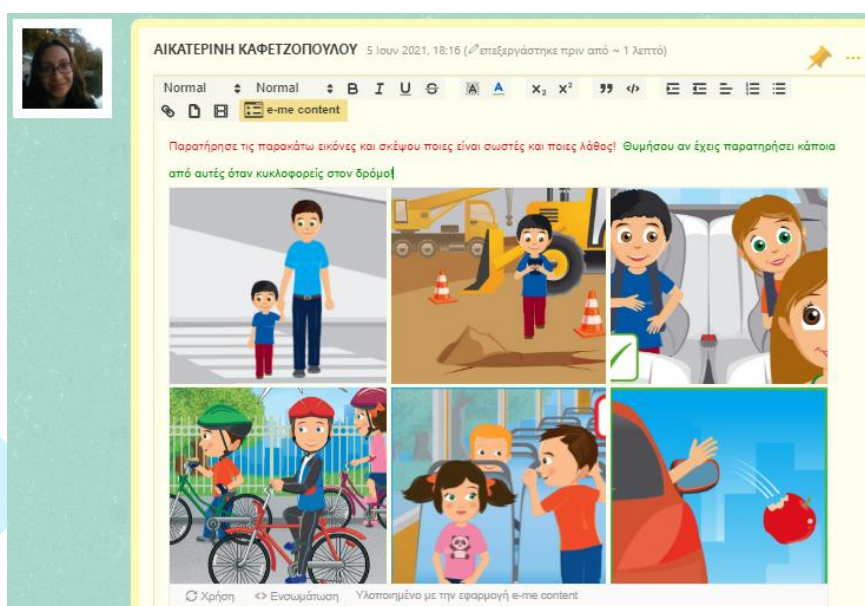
ΑΙΚΑΤΕΡΙΝΗ ΚΑΦΕΤΖΟΠΟΥΛΟΥ 5 Ιουν 2021, 18:16 (επεξεργάστηκε πριν από ~ 1 λεπτό)

Normal Normal B I U S A A $x_2$ $x^2$ e-me content

Παρατήρησε τις παρακάτω εικόνες και σκέψου ποιες είναι σωστές και ποιες λάθος! Θυμήσου αν έχεις παρατηρήσει κάποια από αυτές όταν κυκλοφορείς στον δρόμο!

Χρήση <> Ενσωμάτωση Υλοποιημένο με την εφαρμογή e-me content